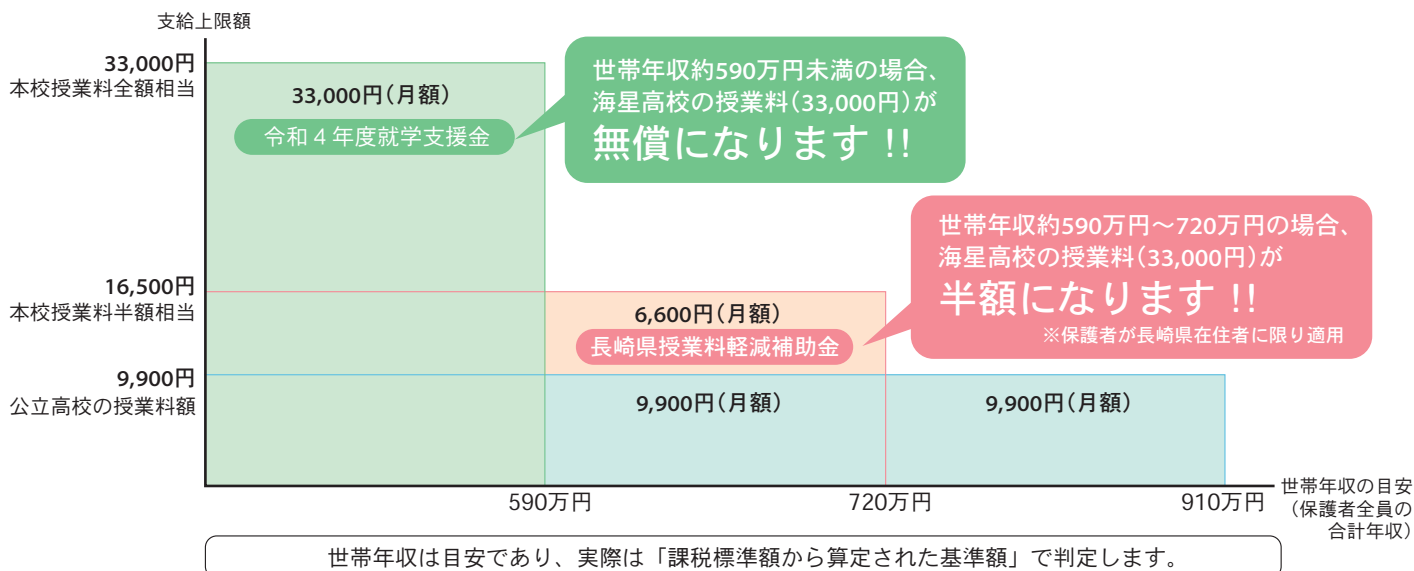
支給上限額

33,000円
本校授業料全額相当

33,000円（月額）
令和４年度就学支援金

世帯年収約590万円未満の場合、海星高校の授業料（33,000円）が
無償になります !!

16,500円
本校授業料半額相当

6,600円（月額）
長崎県授業料軽減補助金

世帯年収約590万円～720万円の場合、海星高校の授業料（33,000円）が
半額になります !!
※保護者が長崎県在住者に限り適用

9,900円
公立高校の授業料額

9,900円（月額）

9,900円（月額）

590万円
720万円
910万円
世帯年収の目安（保護者全員の合計年収）

世帯年収は目安であり、実際は「課税標準額から算定された基準額」で判定します。